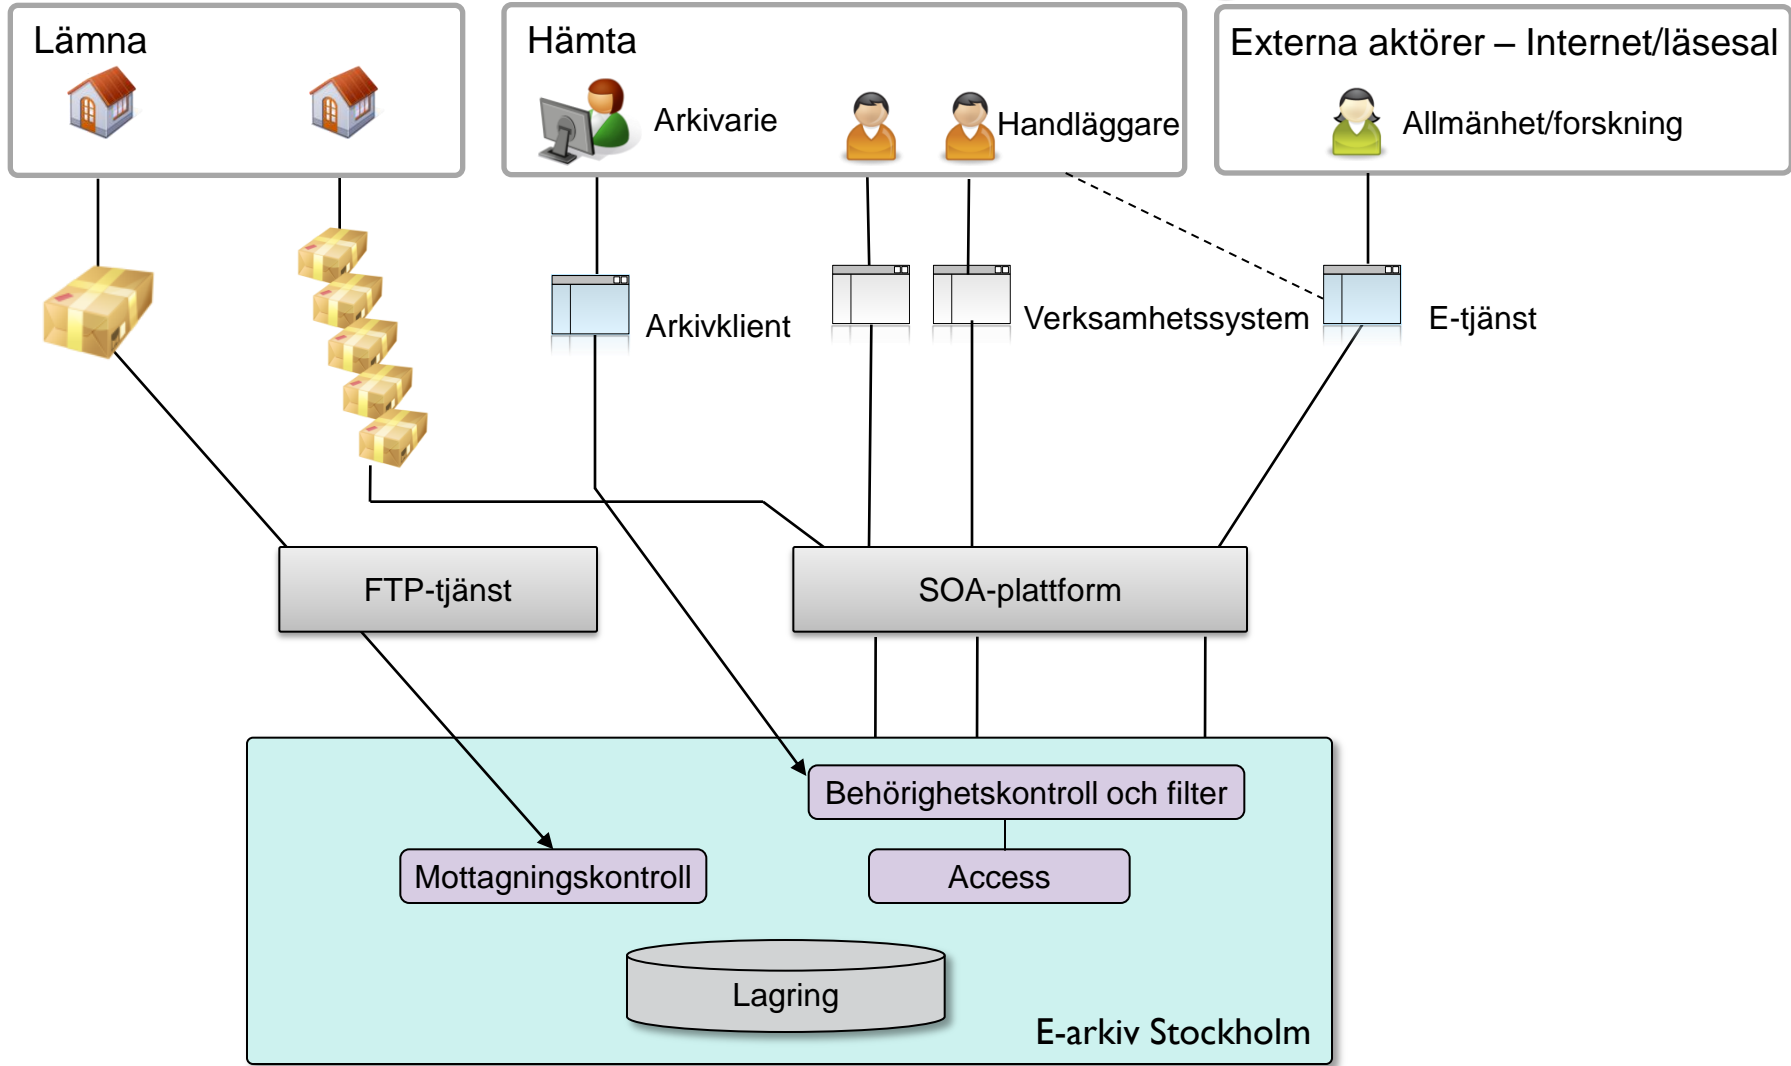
Lämna

Hämta

Arkivarie

Handläggare

Externa aktörer – Internet/läsesal

Allmänhet/forskning

Arkivklient

Verksamhetssystem

E-tjänst

FTP-tjänst

SOA-plattform

Behörighetskontroll och filter

Mottagningskontroll

Access

Lagring

E-arkiv Stockholm